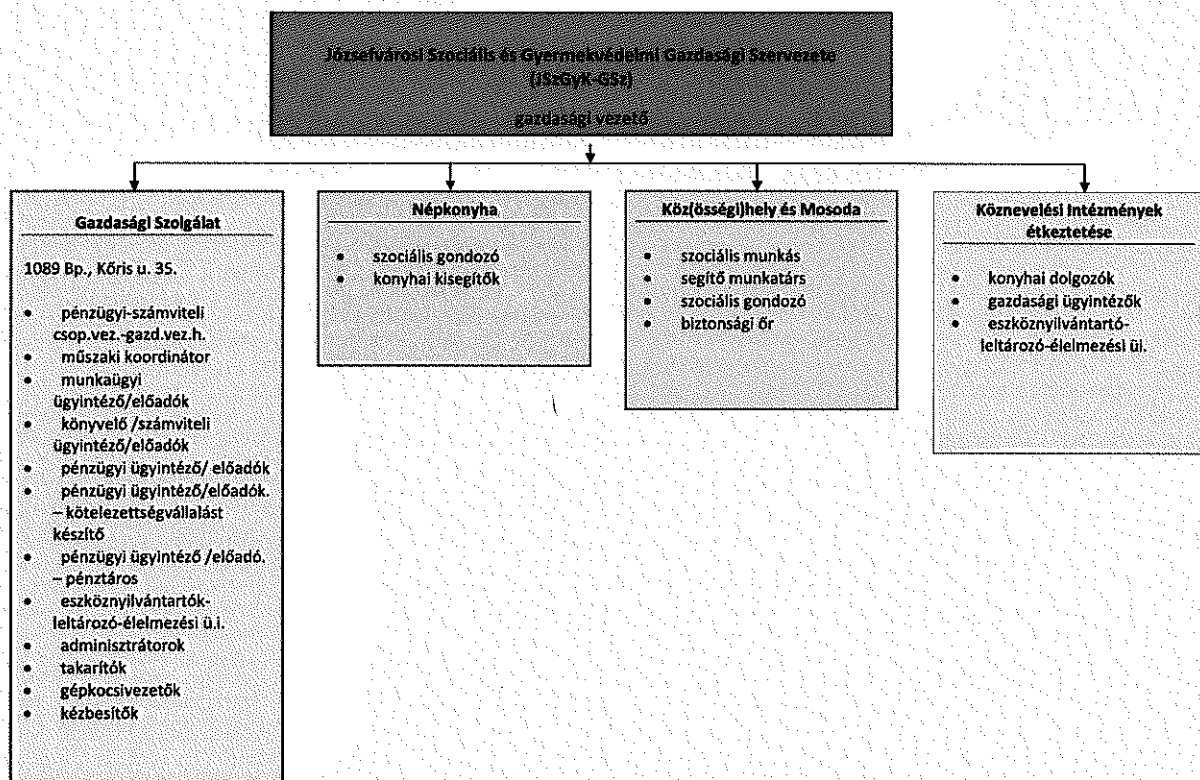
Józsefvárosi Szociális és Gyermekvédelmi Gazdasági Szervezete (JSzGyK-GSz)

gazdasági vezető

Gazdasági Szolgálat

1089 Bp., Kőris u. 35.

- pénzügyi-számviteli csop.vez.-gazd.vez.h.
- műszaki koordinátor
- munkaügyi ügyintéző/előadók
- könyvelő /számviteli ügyintéző/előadók
- pénzügyi ügyintéző/ előadók
- pénzügyi ügyintéző/előadók. – kötelezettségvállalást készítő
- pénzügyi ügyintéző /előadó. – pénztáros
- eszköznyilvántartók-leltározó-élelmezési ü.i.
- adminisztrátorok
- takarítók
- gépkocsivezetők
- kézbesítők

Népkonyha

- szociális gondozó
- konyhai kisegítők

Köz(össégi)hely és Mosoda

- szociális munkás
- segítő munkatárs
- szociális gondozó
- biztonsági őr

Köznevelési Intézmények étkeztetése

- konyhai dolgozók
- gazdasági ügyintézők
- eszköznyilvántartó-leltározó-élelmezési üi.